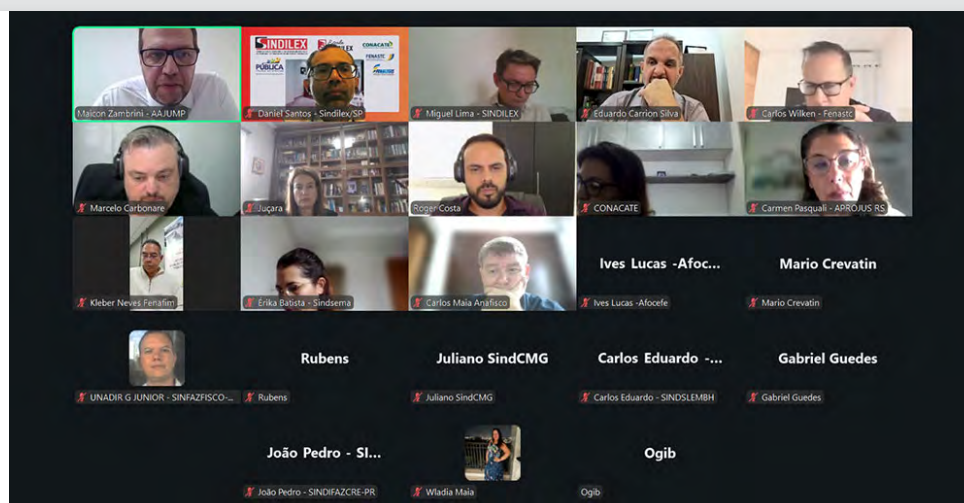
SINDILEX
CONACATE
PÚBLICA
FENASTC

Maicon Zambrini - AAJUMP
Daniel Santos - Sindilex/SP
Miguel Lima - SINDILEX
Eduardo Carrion Silva
Carlos Wilken - Fenastc
Marcelo Carbonare
Juçara
Roger Costa
CONACATE
Carmen Pasquali - APROJUS RS
Kleber Neves Fenafim
Érika Batista - Sindsema
Carlos Maia Anafisco
Ives Lucas -Afoc...
Ives Lucas -Afocefe
Mario Crevatin
Mario Crevatin
UNADIR G JUNIOR - SINFAZFISCO-...
Rubens
Rubens
Juliano SindCMG
Juliano SindCMG
Carlos Eduardo -...
Carlos Eduardo - SINDSLEMBH
Gabriel Guedes
Gabriel Guedes
João Pedro - SI...
João Pedro - SINDIFAZCRE-PR
Wladia Maia
Ogib
Ogib